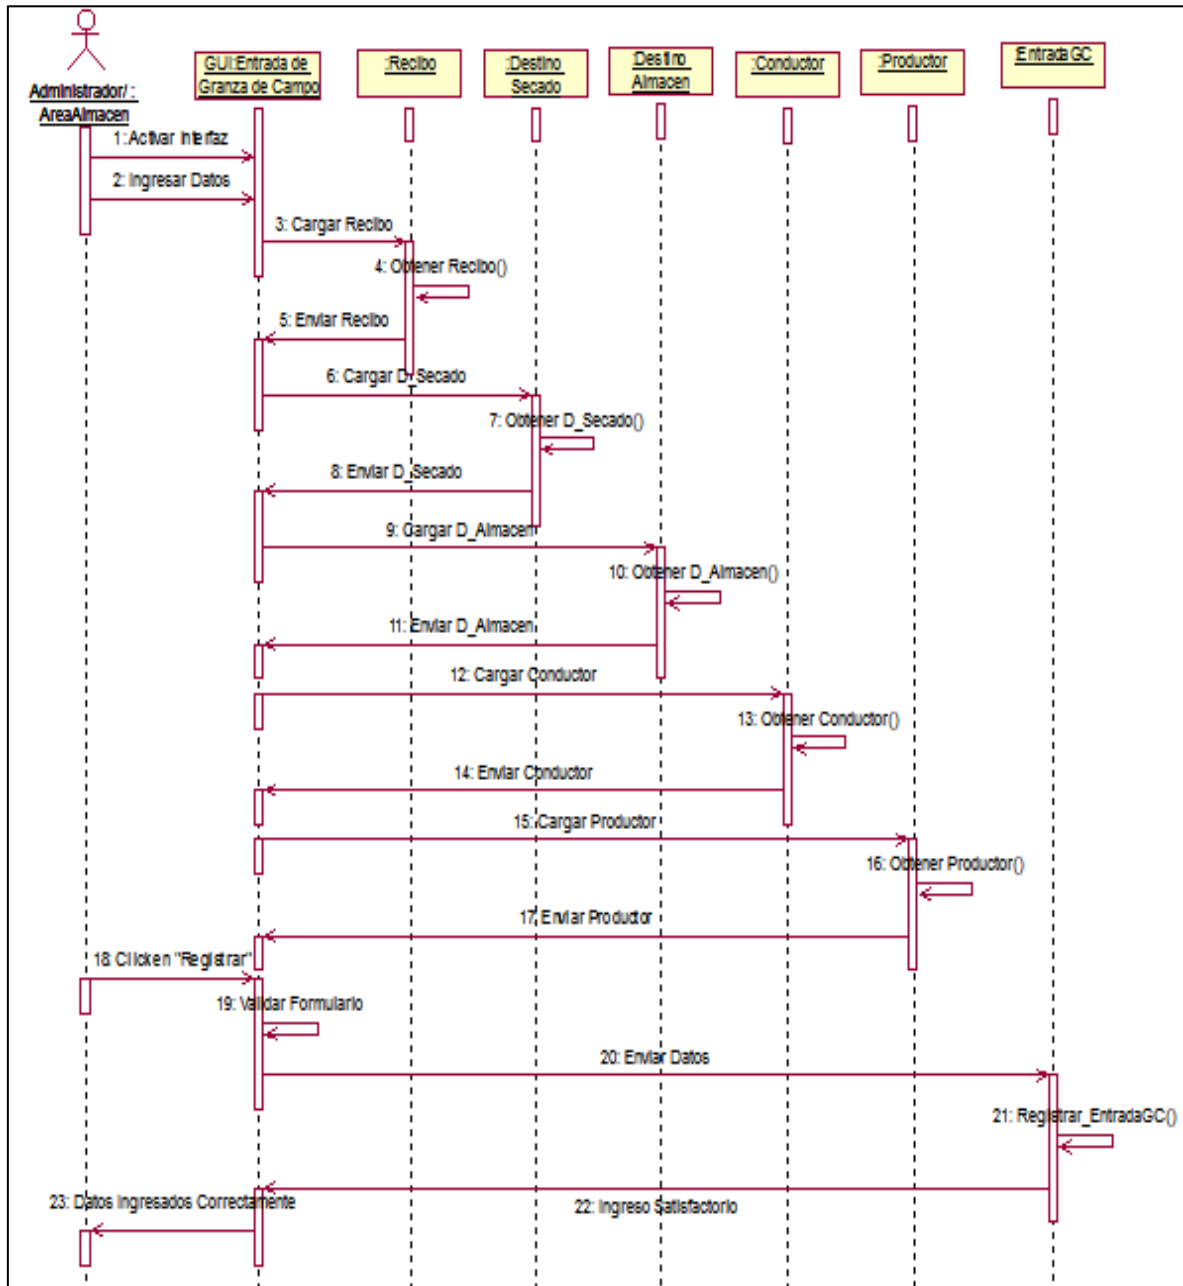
Administrador/ : AreaAlmacen

GUI:Entrada de Granza de Campo

:Recibo

:Destino Secado

:Destino Almacen

:Conductor

:Productor

:EntradaGC

1: Activar Interfaz

2: Ingresar Datos

3: Cargar Recibo

4: Obtener Recibo()

5: Enviar Recibo

6: Cargar D_Secado

7: Obtener D_Secado()

8: Enviar D_Secado

9: Cargar D_Almacen

10: Obtener D_Almacen()

11: Enviar D_Almacen

12: Cargar Conductor

13: Obtener Conductor()

14: Enviar Conductor

15: Cargar Productor

16: Obtener Productor()

17, Enviar Productor

18 Click en "Registrar"

19: Validar Formulario

20: Enviar Datos

21: Registrar_EntradaGC()

23: Datos Ingresados Correctamente

22: Ingreso Satisfactorio